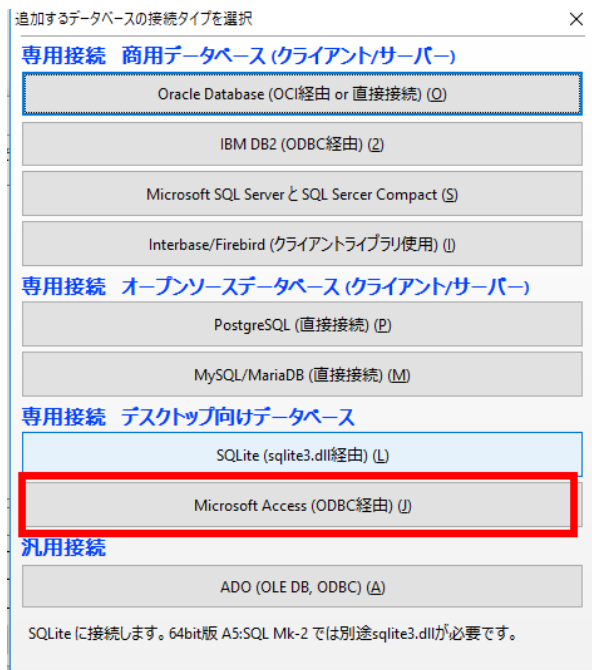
追加するデータベースの接続タイプを選択

×

専用接続　商用データベース (クライアント/サーバー)

Oracle Database (OCI経由 or 直接接続) (O)

IBM DB2 (ODBC経由) (2)

Microsoft SQL Server と SQL Sercer Compact (S)

Interbase/Firebird (クライアントライブラリ使用) (I)

専用接続　オープンソースデータベース (クライアント/サーバー)

PostgreSQL (直接接続) (P)

MySQL/MariaDB (直接接続) (M)

専用接続　デスクトップ向けデータベース

SQLite (sqlite3.dll経由) (L)

Microsoft Access (ODBC経由) (J)

汎用接続

ADO (OLE DB, ODBC) (A)

SQLite に接続します。64bit版 A5:SQL Mk-2 では別途sqlite3.dllが必要です。